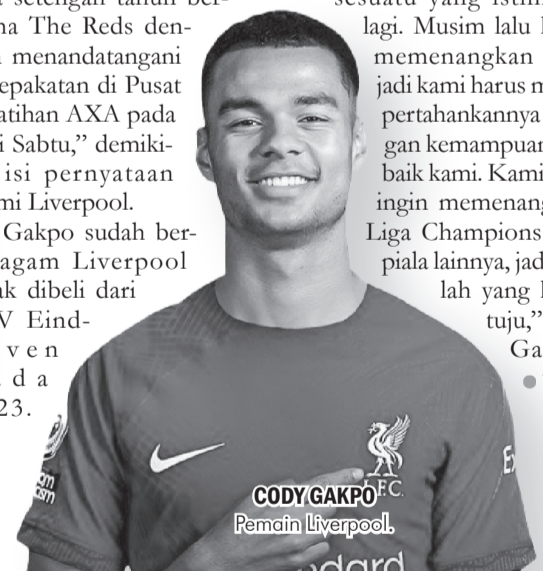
setengah tahun bersama The Reds dengan menandatangani kesepakatan di Pusat Latihan AXA pada hari Sabtu," demikian isi pernyataan resmi Liverpool.

Gakpo sudah berseragam Liverpool sejak dibeli dari PSV Eindhoven pada 2023.

sesuatu yang istimewa lagi. Musim lalu kami memenangkan liga, jadi kami harus mempertahankannya dengan kemampuan terbaik kami. Kami juga ingin memenangkan Liga Champions dan piala lainnya, jadi itulah yang kami tuju," kata Gakpo.

CODY GAKPO
Pemain Liverpool.

L.F.C.
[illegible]
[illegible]